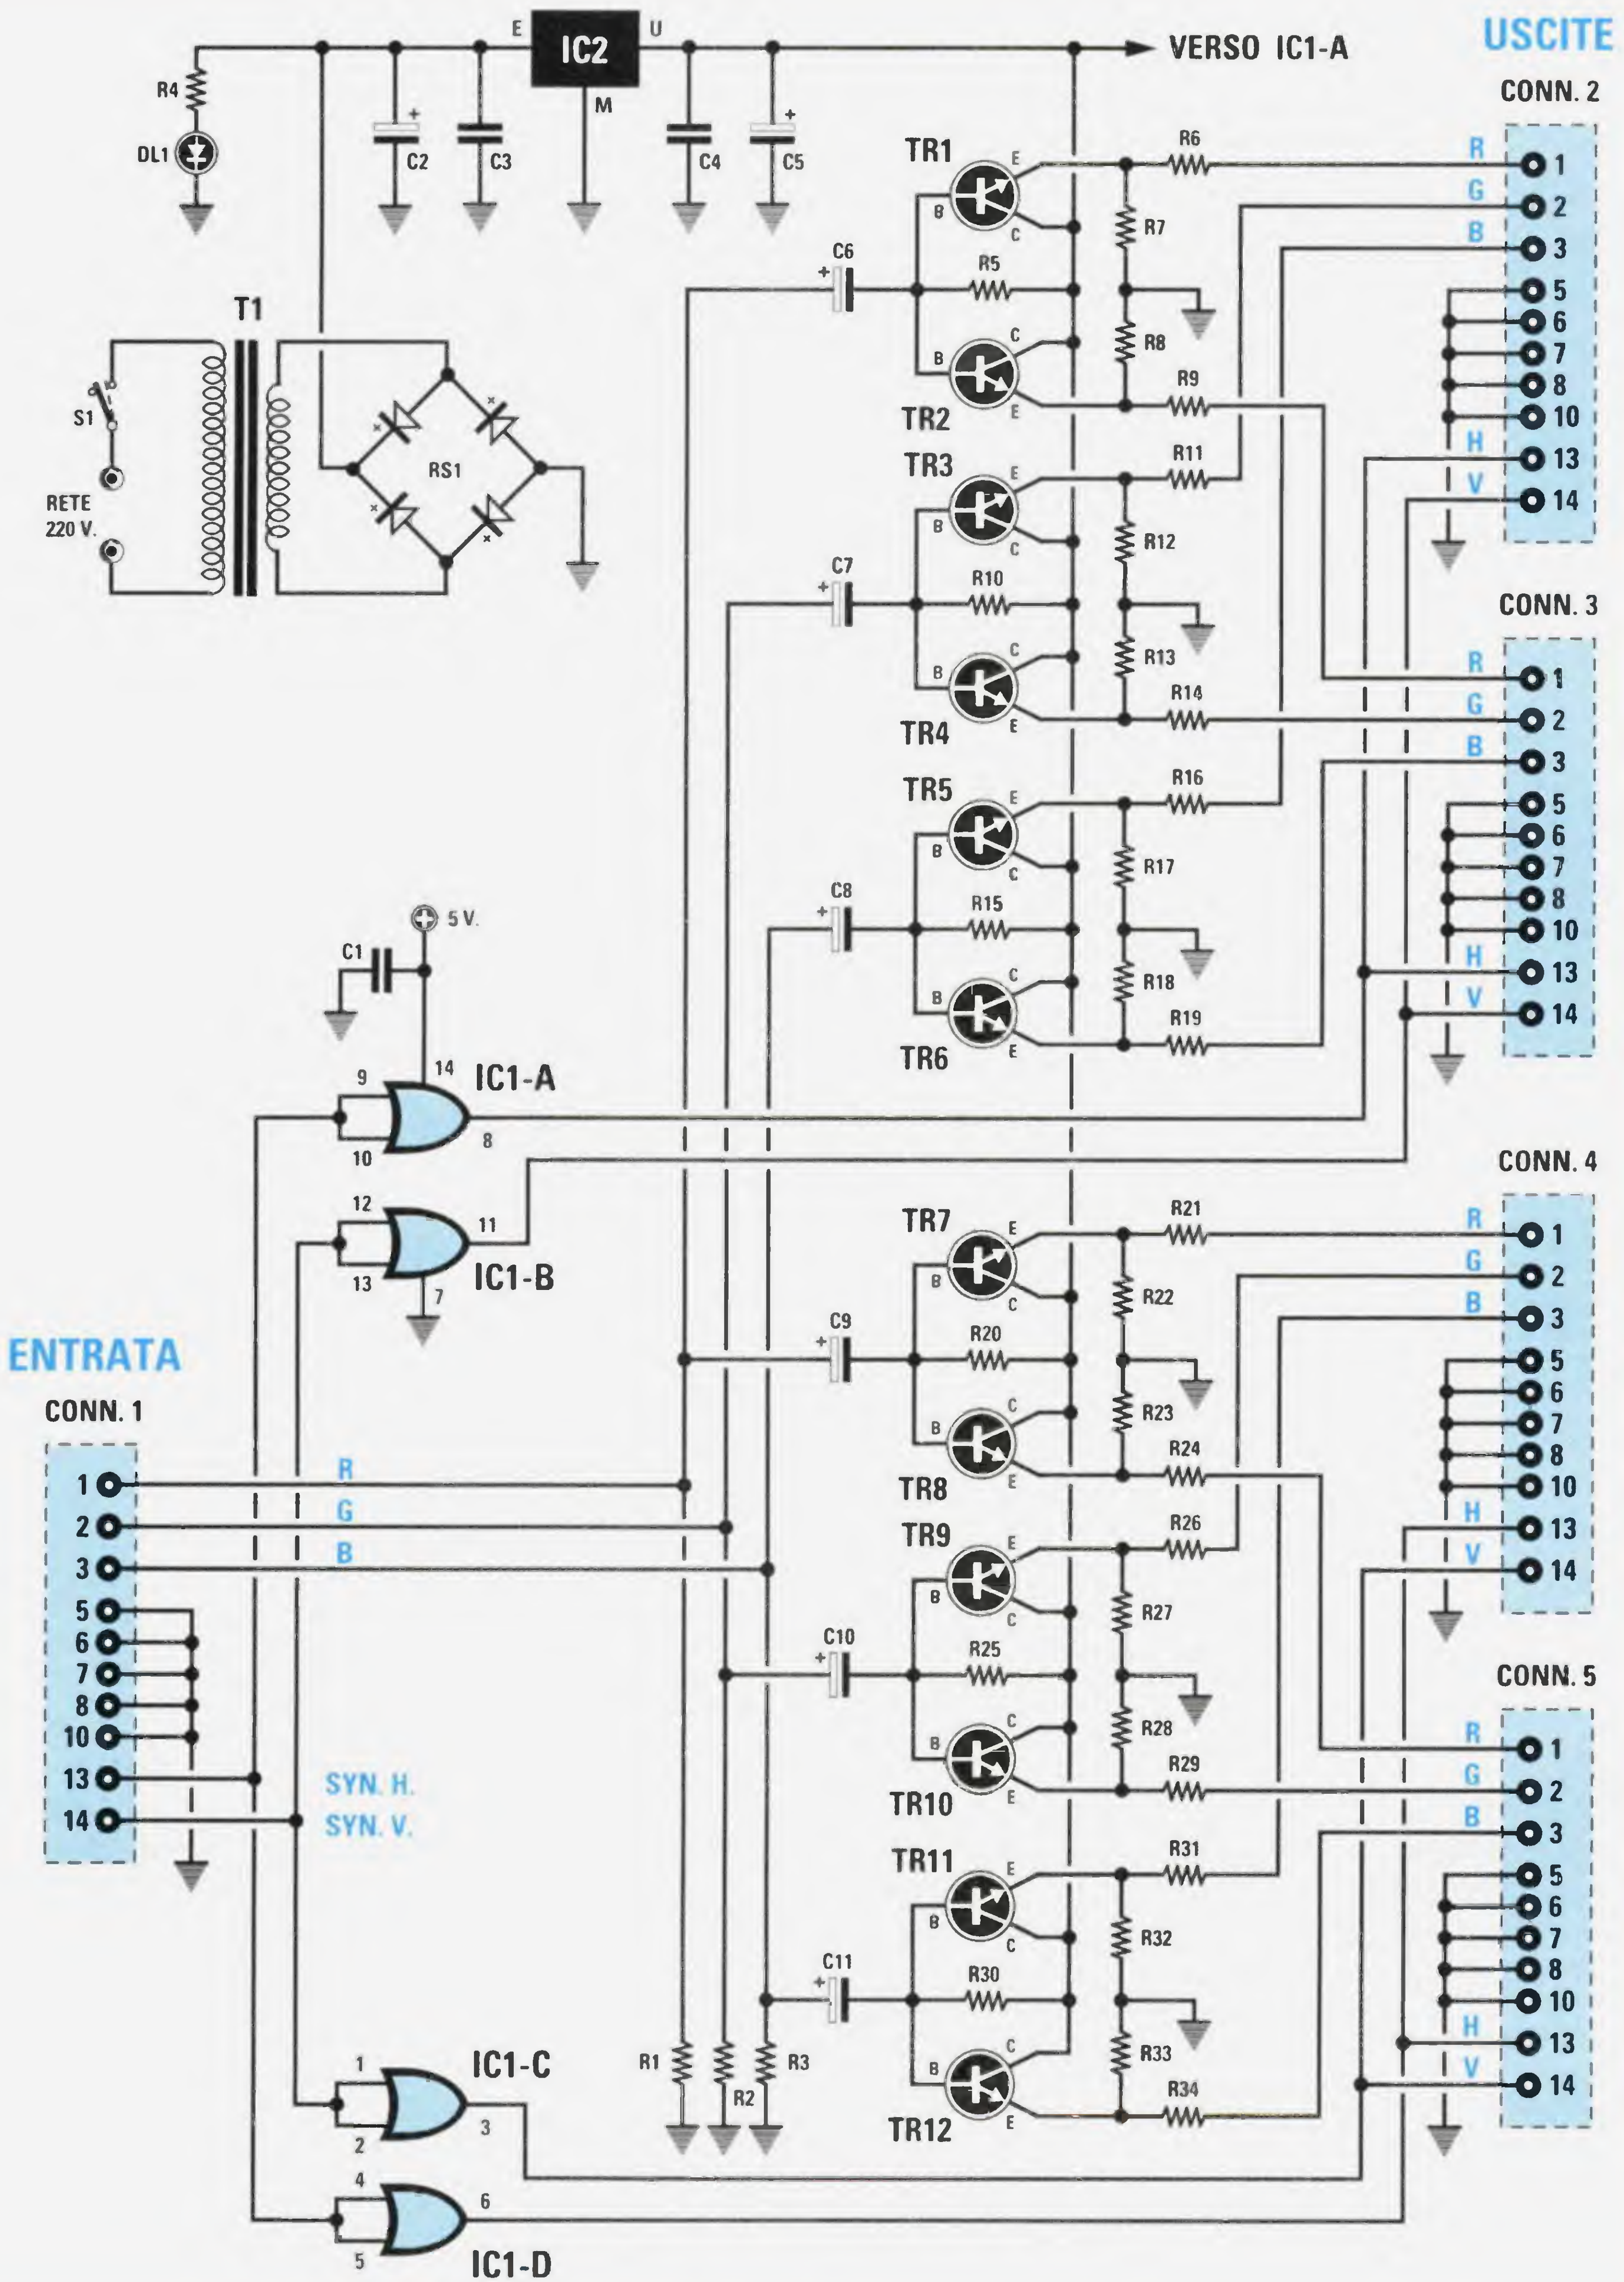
USCITE

E IC2 U
M
VERSO IC1-A

R4
DL1
C2 C3 C4 C5

T1
S1
RETE 220 V.
RS1

TR1 E B C
R6
R7
C6
R5
R8
TR2 C B E
R9
TR3 E B C
R11
R12
C7
R10
R13
TR4 C B E
R14
TR5 E B C
R16
R17
C8
R15
R18
TR6 C B E
R19

CONN. 2
R 1
G 2
B 3
5
6
7
8
10
H 13
V 14

CONN. 3
R 1
G 2
B 3
5
6
7
8
10
H 13
V 14

5 V.
C1
9
14
IC1-A
10
8
12
11
IC1-B
13
7

ENTRATA
CONN. 1
1 R
2 G
3 B
5
6
7
8
10
13 SYN. H.
14 SYN. V.

TR7 E B C
R21
R22
C9
R20
R23
TR8 C B E
R24
TR9 E B C
R26
R27
C10
R25
R28
TR10 C B E
R29
TR11 E B C
R31
R32
C11
R30
R33
TR12 C B E
R34

R1 R2 R3

CONN. 4
R 1
G 2
B 3
5
6
7
8
10
H 13
V 14

CONN. 5
R 1
G 2
B 3
5
6
7
8
10
H 13
V 14

1
IC1-C
2
3
4
6
5
IC1-D